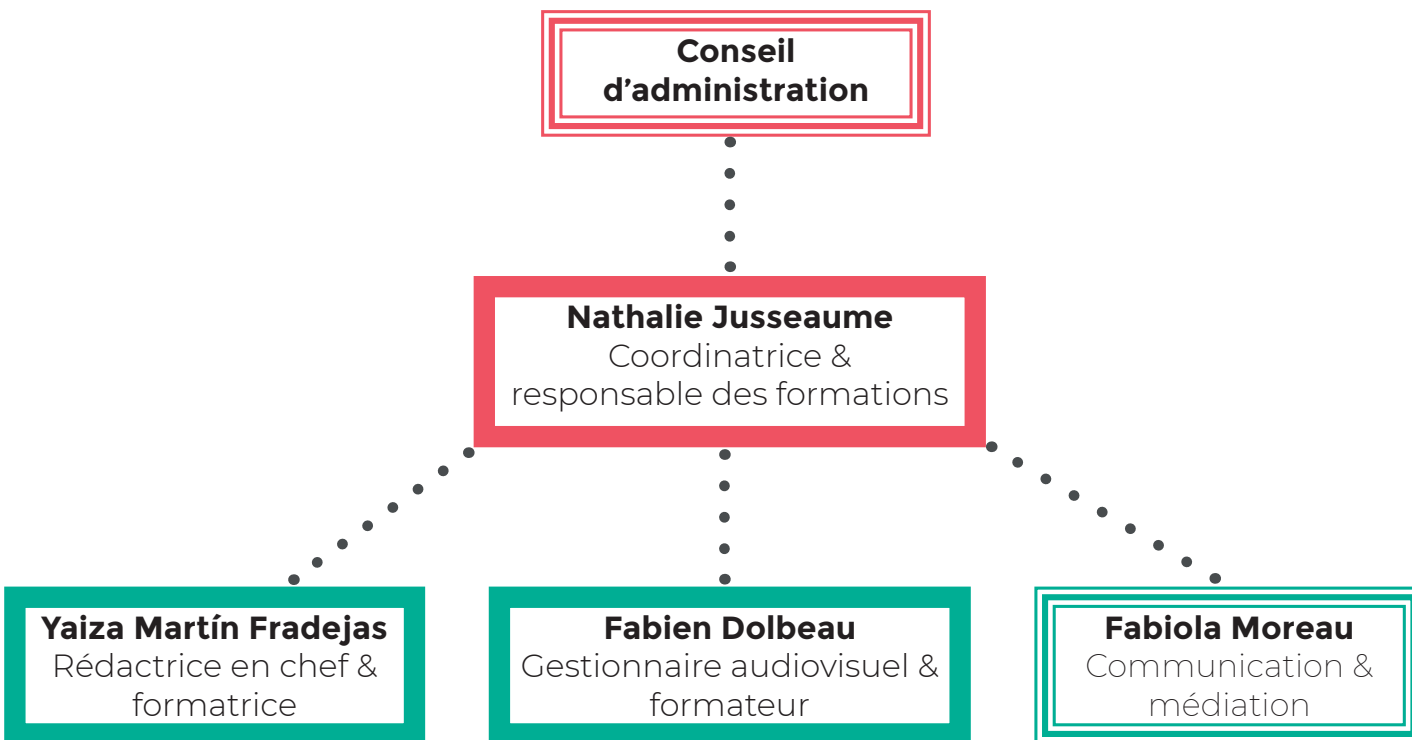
Conseil d’administration

Nathalie Jusseaume
Coordinatrice & responsable des formations

Yaiza Martín Fradejas
Rédactrice en chef & formatrice

Fabien Dolbeau
Gestionnaire audiovisuel & formateur

Fabiola Moreau
Communication & médiation